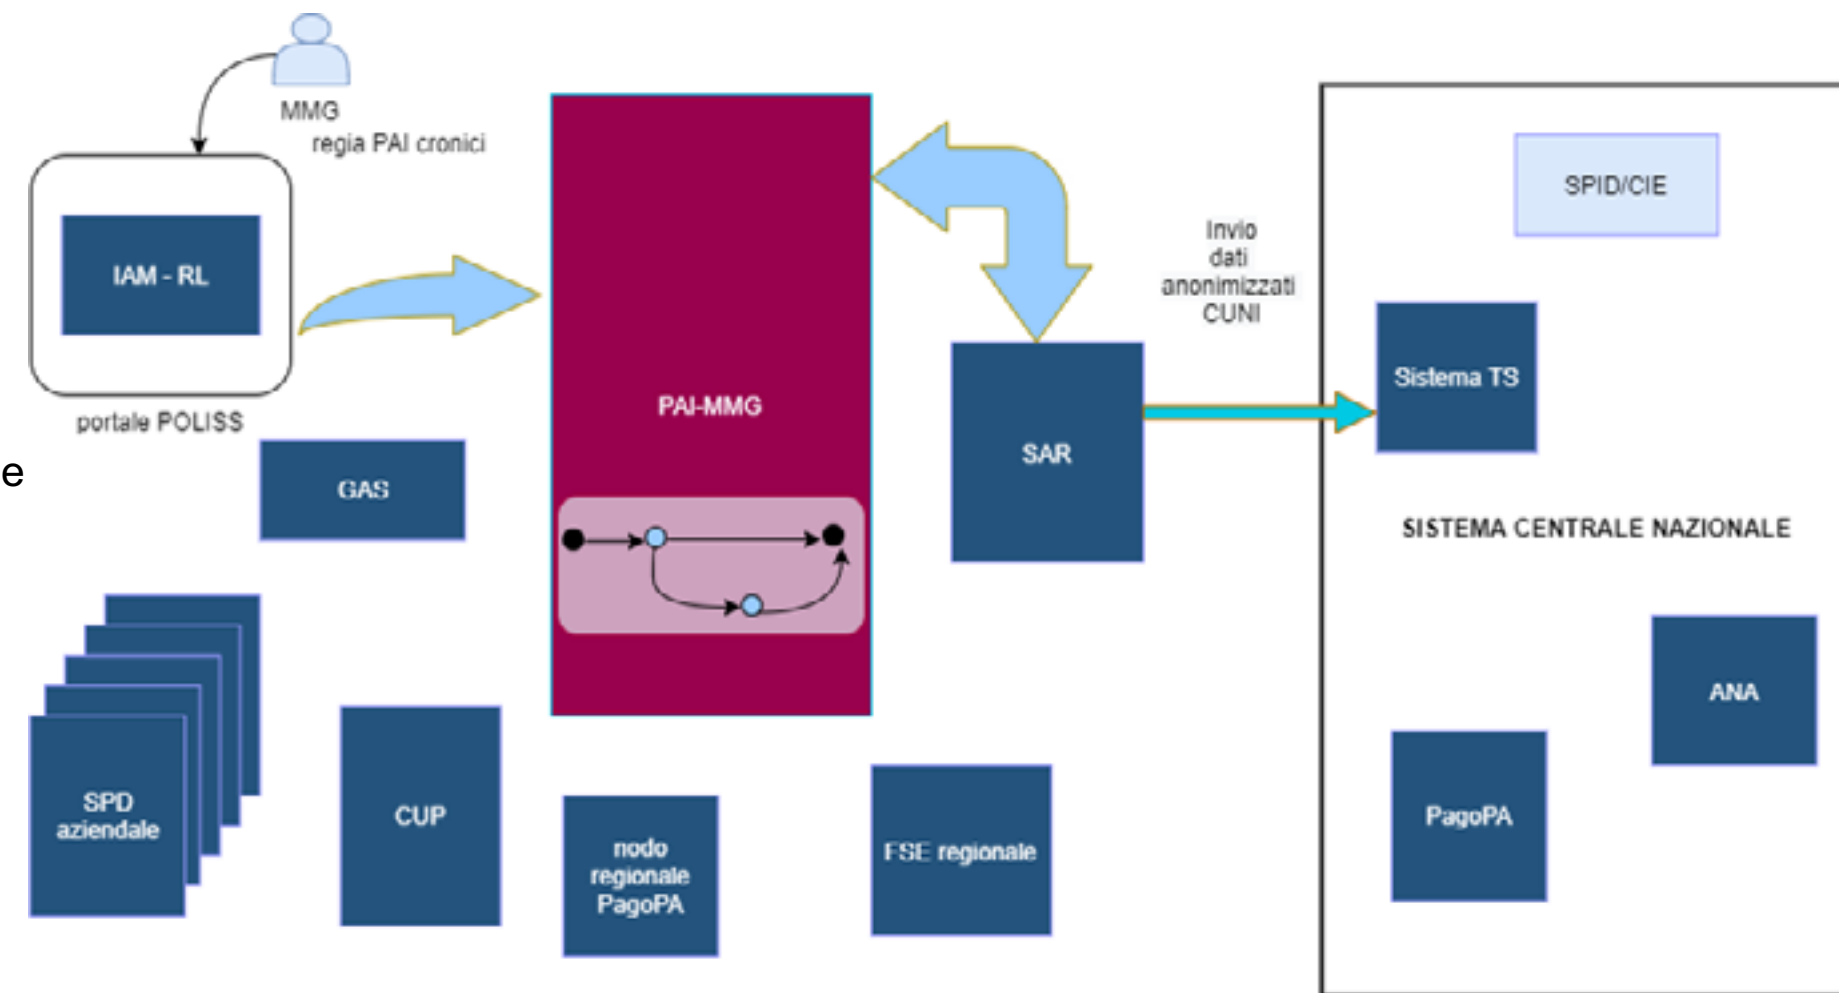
MMG
regia PAI cronici

IAM - RL

portale POLISS

e

GAS

SPD aziendale

CUP

PAI-MMG

nodo regionale PagoPA

SAR

FSE regionale

Invio dati anonimizzati CUNI

SPID/CIE

Sistema TS

SISTEMA CENTRALE NAZIONALE

ANA

PagoPA